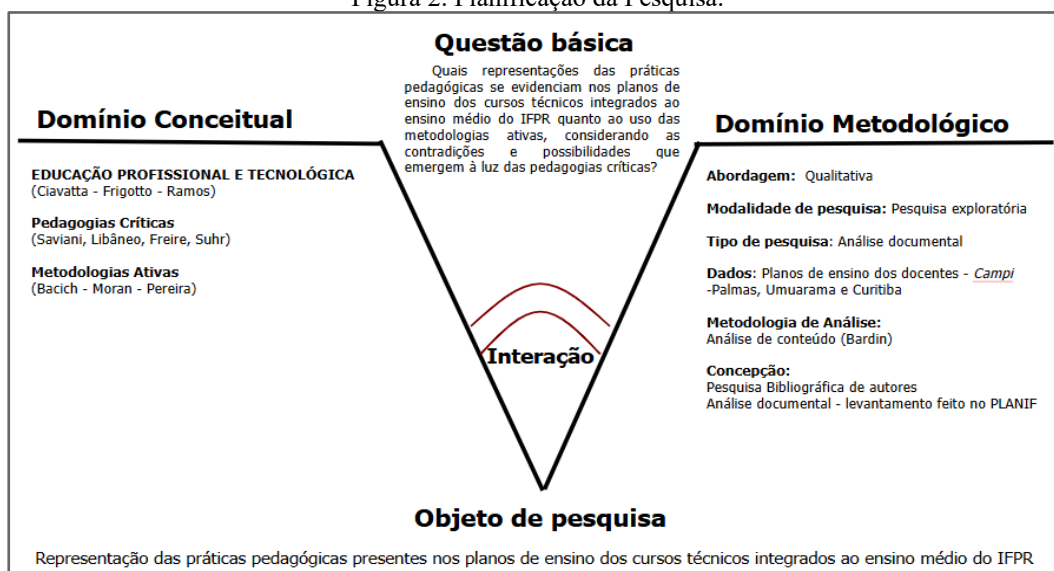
Figura 2: Planificação da Pesquisa.

Questão básica

Quais representações das práticas pedagógicas se evidenciam nos planos de ensino dos cursos técnicos integrados ao ensino médio do IFPR quanto ao uso das metodologias ativas, considerando as contradições e possibilidades que emergem à luz das pedagogias críticas?

Domínio Conceitual

EDUCAÇÃO PROFISSIONAL E TECNOLÓGICA
(Ciavatta - Frigotto - Ramos)

Pedagogias Críticas
(Saviani, Libâneo, Freire, Suhr)

Metodologias Ativas
(Bacich - Moran - Pereira)

Domínio Metodológico

Abordagem: Qualitativa

Modalidade de pesquisa: Pesquisa exploratória

Tipo de pesquisa: Análise documental

Dados: Planos de ensino dos docentes - Campi -Palmas, Umuarama e Curitiba

Metodologia de Análise:
Análise de conteúdo (Bardin)

Concepção:
Pesquisa Bibliográfica de autores
Análise documental - levantamento feito no PLANIF

Interação

Objeto de pesquisa

Representação das práticas pedagógicas presentes nos planos de ensino dos cursos técnicos integrados ao ensino médio do IFPR